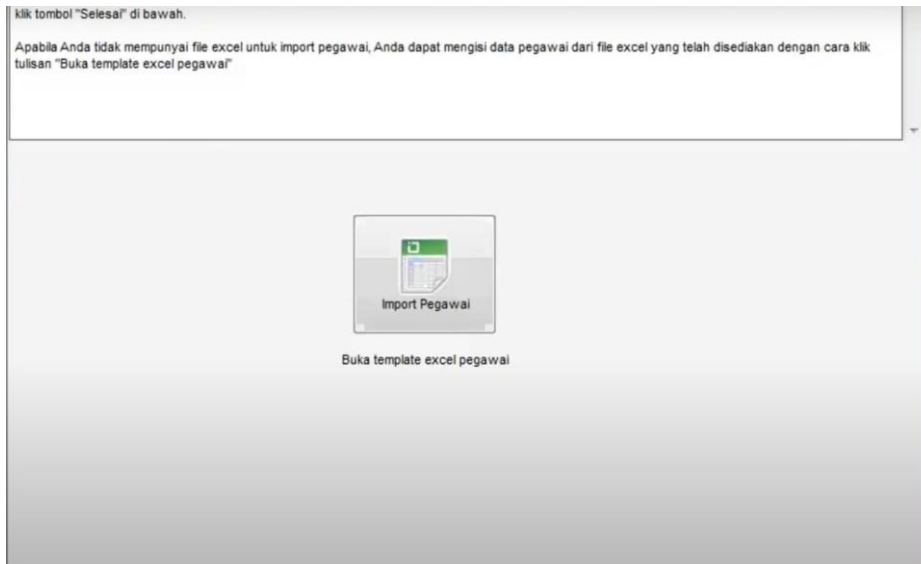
klik tombol "Selesai" di bawah.

Apabila Anda tidak mempunyai file excel untuk import pegawai, Anda dapat mengisi data pegawai dari file excel yang telah disediakan dengan cara klik tulisan "Buka template excel pegawai"

Import Pegawai

Buka template excel pegawai